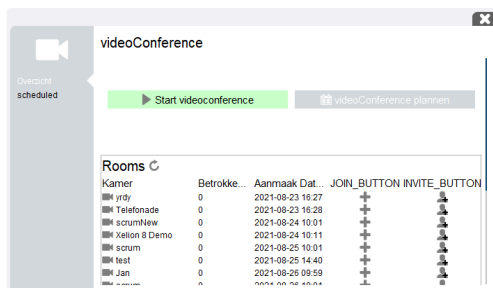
videoConference

Overzicht
scheduled

Start videoconference
videoConference plannen

Rooms

| Kamer | Betrokke... | Aanmaak Dat... | JOIN_BUTTON | INVITE_BUTTON |
|---|---|---|---|---|
| yrdy | 0 | 2021-08-23 16:27 | | |
| Telefonade | 0 | 2021-08-23 16:28 | | |
| scrumNew | 0 | 2021-08-24 10:01 | | |
| Xelion 8 Demo | 0 | 2021-08-24 10:11 | | |
| scrum | 0 | 2021-08-25 10:01 | | |
| test | 0 | 2021-08-25 14:40 | | |
| Jan | 0 | 2021-08-26 09:59 | | |
| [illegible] | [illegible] | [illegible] | | |